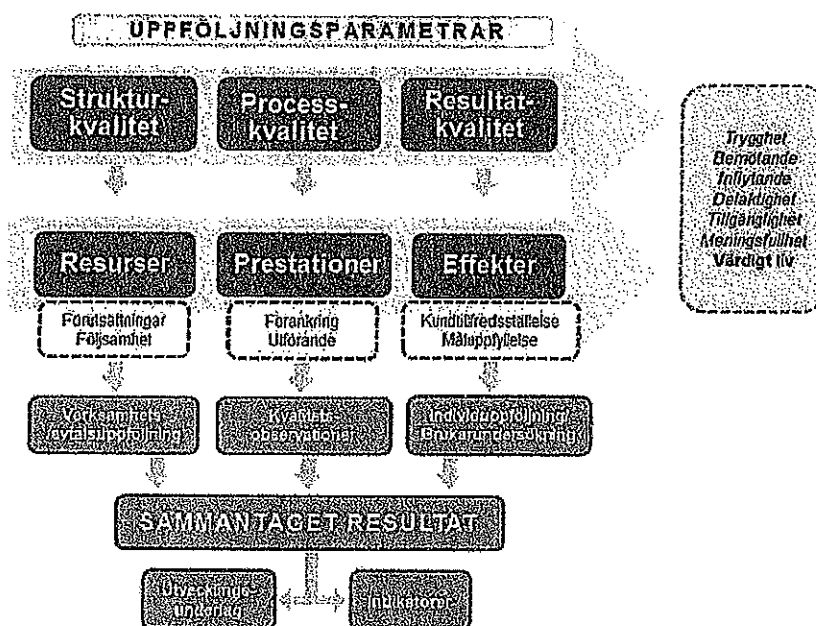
UPPFÖLJNINGSPARAMETRAR

Struktur-kvalitet

Process-kvalitet

Resultat-kvalitet

Trygghet
Bemötande
Inflytande
Delaktighet
Tillgänglighet
Meningsfullhet
Värdigt liv

Resurser

Prestationer

Effekter

Förutsättningar
Följsamhet

Förankring
Utförande

Kundtillfredsställelse
Måluppfyllelse

Verksamhets-/avtalsuppföljning

Kvalitets-observationer

Individuppföljning/Brukarundersökning

SAMMANTAGET RESULTAT

Utvecklings-underlag

Indikatorer